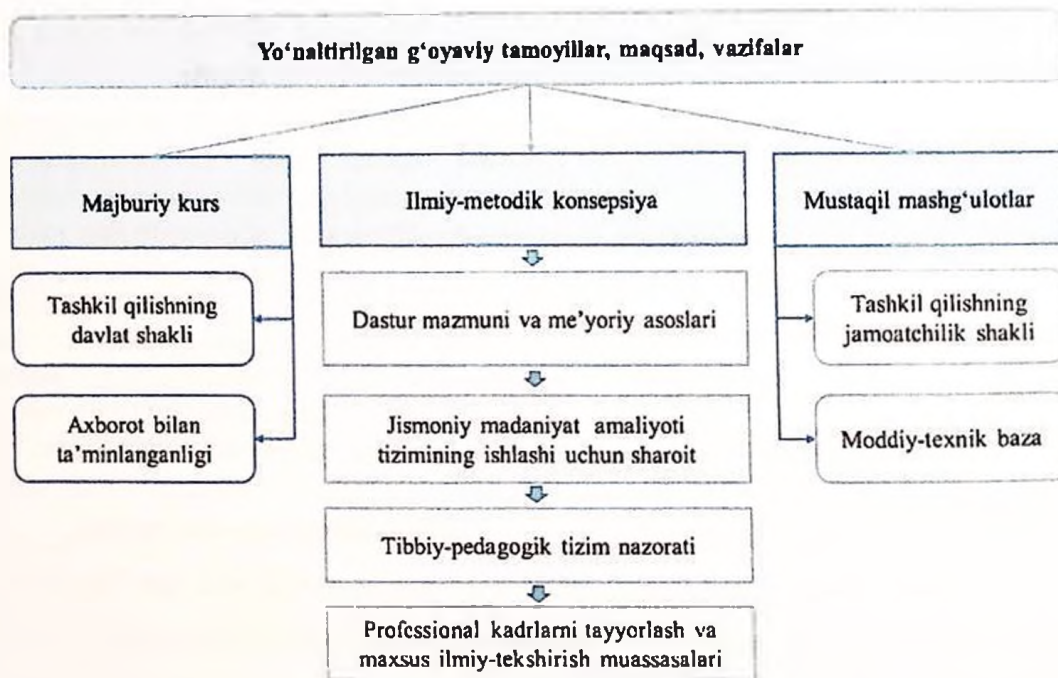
Yo'naltirilgan g'oyaviy tamoyillar, maqsad, vazifalar

Majburiy kurs

Ilmiy-metodik konsepsiya

Mustaqil mashg'ulotlar

Tashkil qilishning davlat shakli

Axborot bilan ta'minlanganligi

Dastur mazmuni va me'yoriy asoslari

Jismoniy madaniyat amaliyoti tizimining ishlashi uchun sharoit

Tibbiy-pedagogik tizim nazorati

Professional kadrlarni tayyorlash va maxsus ilmiy-tekshirish muassasalari

Tashkil qilishning jamoatchilik shakli

Moddiy-texnik baza